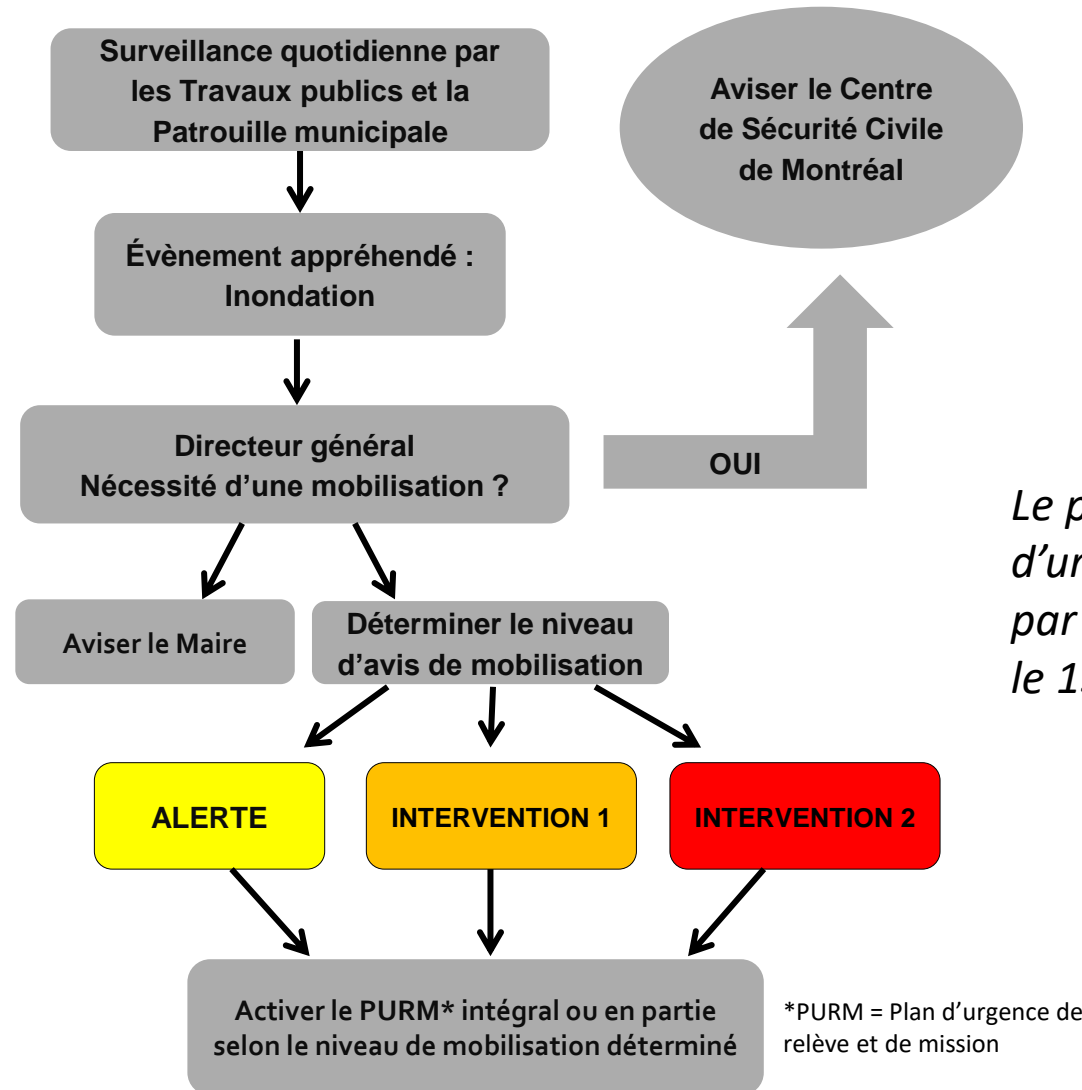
Surveillance quotidienne par les Travaux publics et la Patrouille municipale

Aviser le Centre de Sécurité Civile de Montréal

Évènement appréhendé : Inondation

Directeur général Nécessité d'une mobilisation ?

OUI

Le p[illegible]
d'ur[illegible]
par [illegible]
le 1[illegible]

Aviser le Maire

Déterminer le niveau d'avis de mobilisation

ALERTE

INTERVENTION 1

INTERVENTION 2

Activer le PURM* intégral ou en partie selon le niveau de mobilisation déterminé

*PURM = Plan d'urgence de relève et de mission